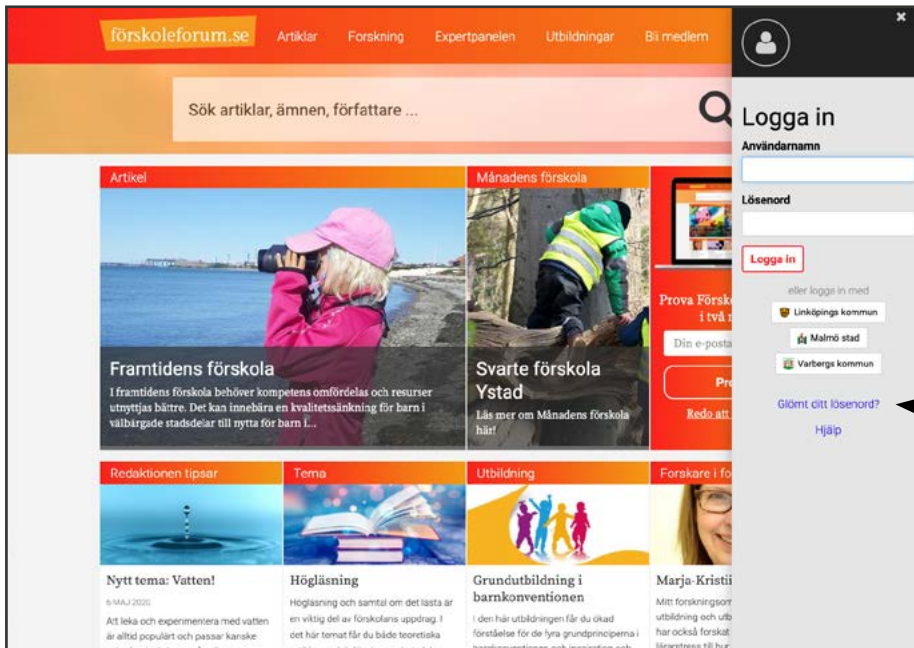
förskoleforum.se Artiklar Forskning Expertpanelen Utbildningar Bli medlem

Sök artiklar, ämnen, författare ...

Artikel

Framtidens förskola

I framtidens förskola behöver kompetens omfördelas och resurser utnyttjas bättre. Det kan innebära en kvalitetssänkning för barn i välbärgade stadsdelar till nytta för barn i...

Månadens förskola

Svarte förskola Ystad

Läs mer om Månadens förskola här!

Prova Försk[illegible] i två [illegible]

Din e-posta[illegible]

Pr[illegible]

Redo att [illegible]

Redaktionen tipsar

Nytt tema: Vatten!

6 MAJ 2020

Att leka och experimentera med vatten är alltid populärt och passar kanske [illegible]

Tema

Högläsning

Högläsning och samtal om det lästa är en viktig del av förskolans uppdrag. I det här temat får du både teoretiska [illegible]

Utbildning

Grundutbildning i barnkonventionen

I den här utbildningen får du ökad förståelse för de fyra grundprinciperna i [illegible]

Forskare i fo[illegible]

Marja-Kristii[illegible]

Mitt forskningsom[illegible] utbildning och utb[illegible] har också forskat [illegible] lärarstress till bu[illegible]

Logga in

Användarnamn

Lösenord

Logga in

eller logga in med

Linköpings kommun

Malmö stad

Varbergs kommun

Glömt ditt lösenord?

Hjälp